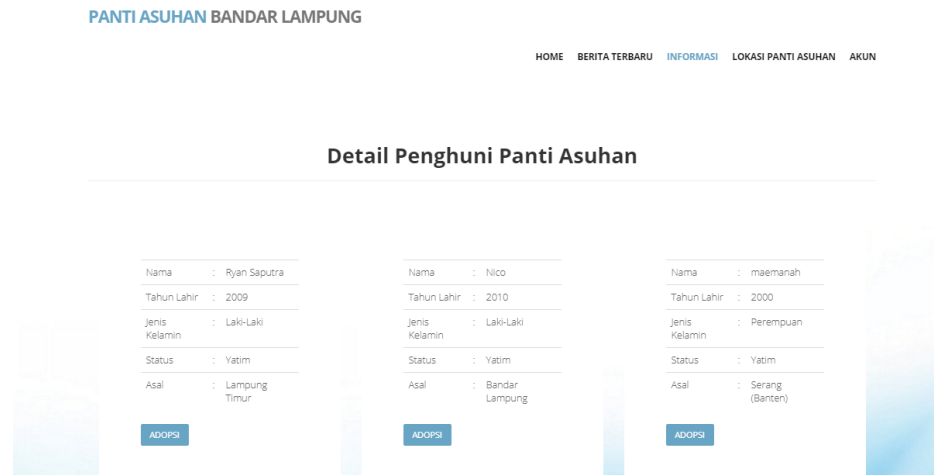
PANTI ASUHAN BANDAR LAMPUNG

HOME BERITA TERBARU INFORMASI LOKASI PANTI ASUHAN AKUN

Detail Penghuni Panti Asuhan

| Nama | : | Ryan Saputra |
|---|---|---|
| Tahun Lahir | : | 2009 |
| Jenis Kelamin | : | Laki-Laki |
| Status | : | Yatim |
| Asal | : | Lampung Timur |

ADOPSI

| Nama | : | Nico |
|---|---|---|
| Tahun Lahir | : | 2010 |
| Jenis Kelamin | : | Laki-Laki |
| Status | : | Yatim |
| Asal | : | Bandar Lampung |

ADOPSI

| Nama | : | maemanah |
|---|---|---|
| Tahun Lahir | : | 2000 |
| Jenis Kelamin | : | Perempuan |
| Status | : | Yatim |
| Asal | : | Serang (Banten) |

ADOPSI